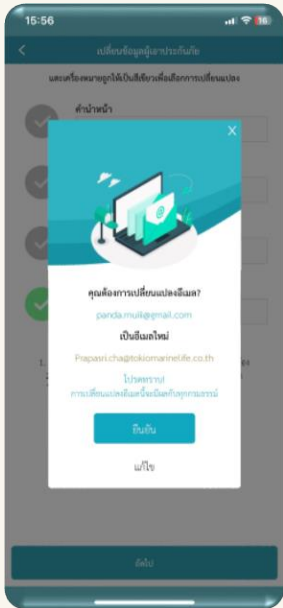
15:56

<

เปลี่ยนข้อมูลผู้เอาประกันภัย

และเครื่องหมายถูกให้เป็นสีเขียวเพื่อเลือกการเปลี่ยนแปลง

คำนำหน้า

X

คุณต้องการเปลี่ยนแปลงอีเมล?

panda.muili@gmail.com

เป็นอีเมลใหม่

Prapasri.cha@tokiomarinelife.co.th

โปรดทราบ!
การเปลี่ยนแปลงอีเมลนี้จะมีผลกับทุกกรมธรรม์

ยืนยัน

แก้ไข

ถัดไป